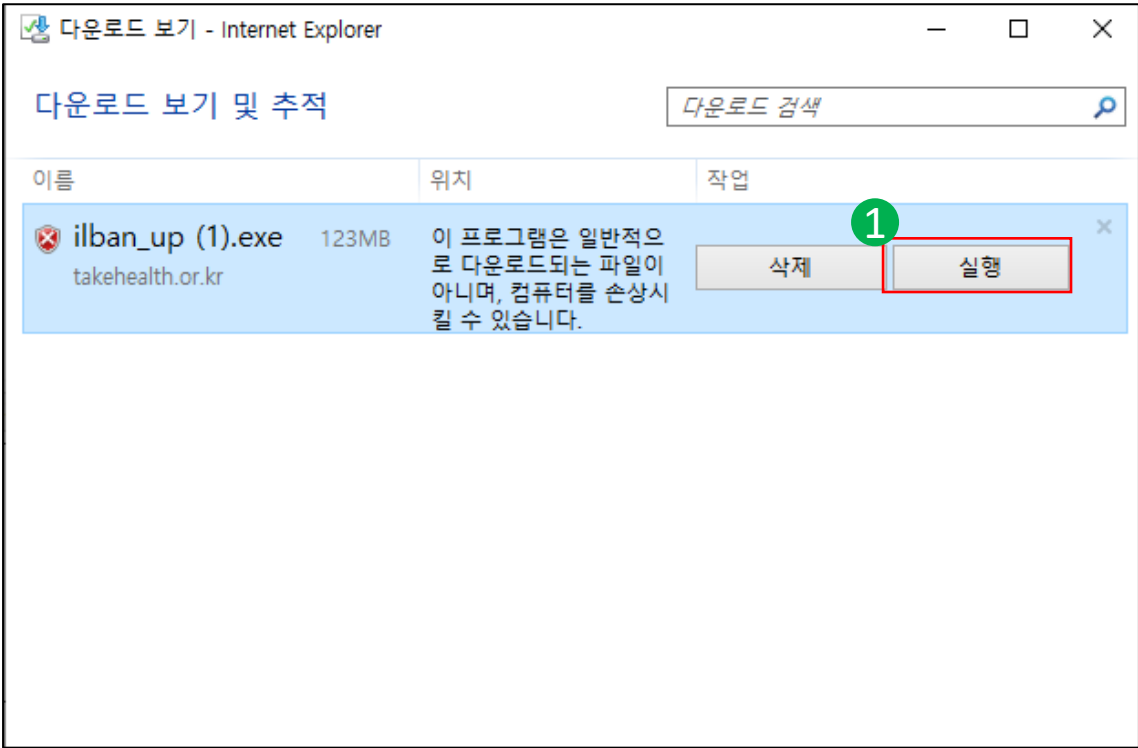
다운로드 보기 - Internet Explorer

다운로드 보기 및 추적

다운로드 검색

| 이름 | 위치 | 작업 |
|---|---|---|
| ilban_up (1).exe 123MB takehealth.or.kr | 이 프로그램은 일반적으로 다운로드되는 파일이 아니며, 컴퓨터를 손상시킬 수 있습니다. | 삭제 ❶ 실행 |